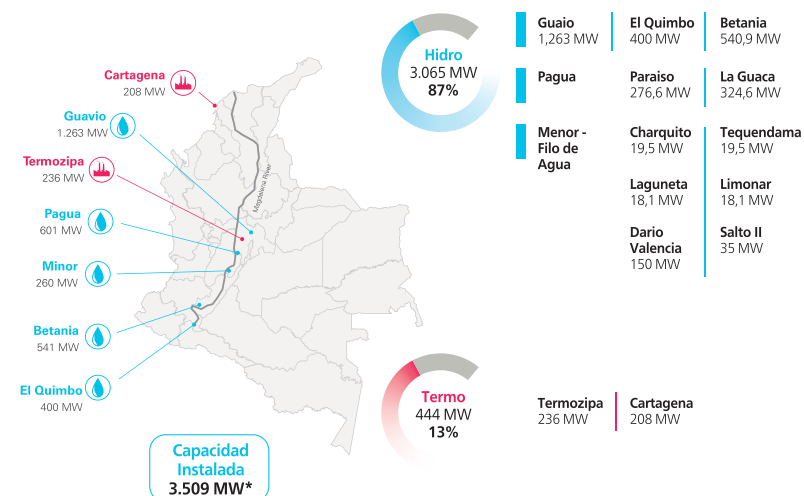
Cartagena
208 MW

Guavio
1.263 MW

Termozipa
236 MW

Pagua
601 MW

Minor
260 MW

Betania
541 MW

El Quimbo
400 MW

Magdalena River

Capacidad Instalada
3.509 MW*

Hidro
3.065 MW
87%

Guaio
1,263 MW

El Quimbo
400 MW

Betania
540,9 MW

Pagua

Paraiso
276,6 MW

La Guaca
324,6 MW

Menor - Filo de Agua

Charquito
19,5 MW

Tequendama
19,5 MW

Laguneta
18,1 MW

Limonar
18,1 MW

Dario Valencia
150 MW

Salto II
35 MW

Termo
444 MW
13%

Termozipa
236 MW

Cartagena
208 MW